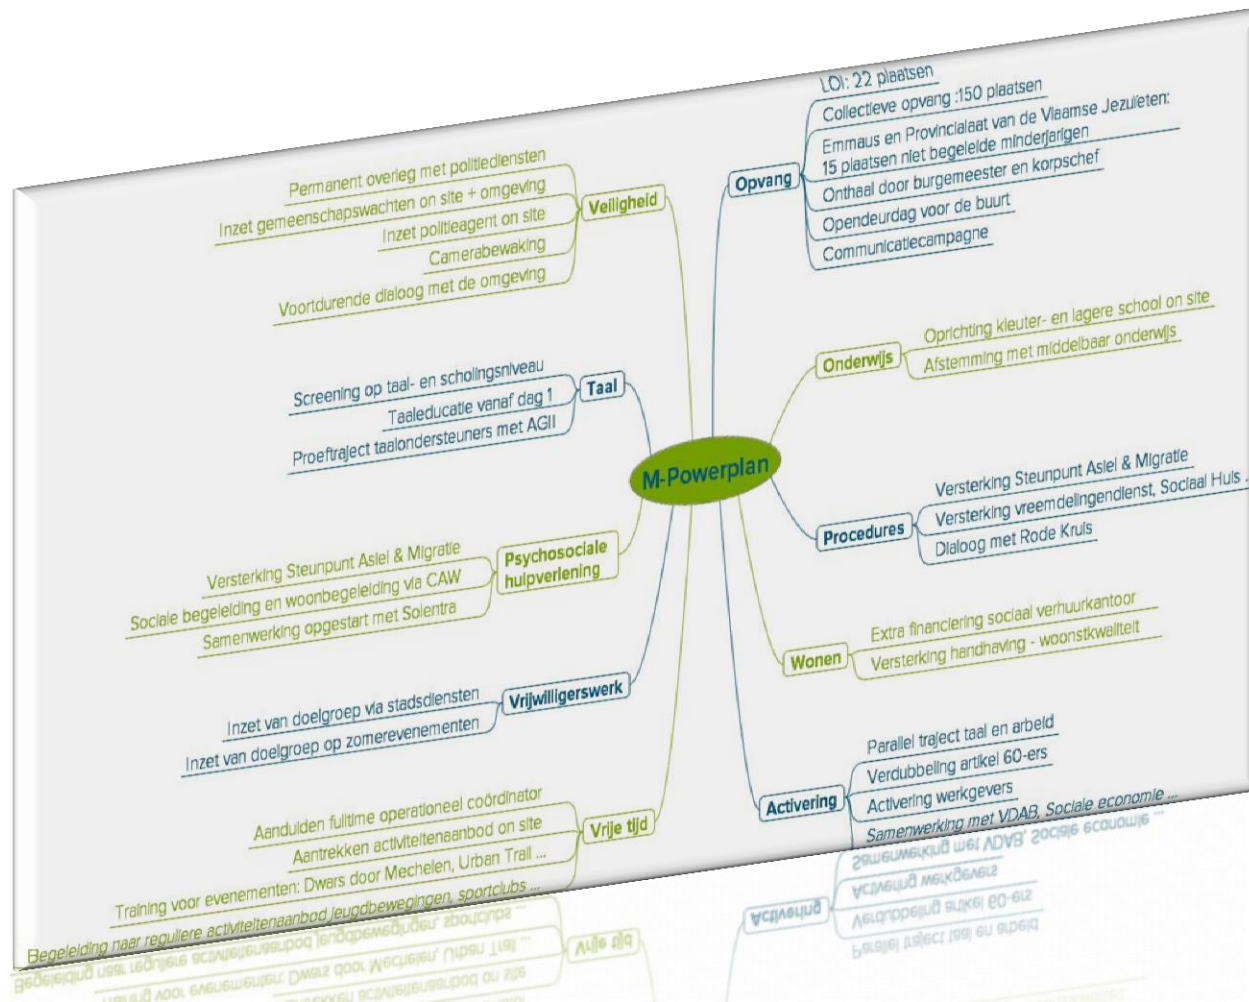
M-Powerplan

Veiligheid
Permanent overleg met politiediensten
Inzet gemeenschapswachten on site + omgeving
Inzet politieagent on site
Camerabewaking
Voortdurende dialoog met de omgeving

Taal
Screening op taal- en scholingsniveau
Taaleducatie vanaf dag 1
Proeftraject taalondersteuners met AGII

Psychosociale hulpverlening
Versterking Steunpunt Asiel & Migratie
Sociale begeleiding en woonbegeleiding via CAW
Samenwerking opgestart met Solentra

Vrijwilligerswerk
Inzet van doelgroep via stadsdiensten
Inzet van doelgroep op zomerevenementen

Vrije tijd
Aanduiden fulltime operationeel coördinator
Aantrekken activiteitenaanbod on site
Training voor evenementen: Dwars door Mechelen, Urban Trail ...
Begeleiding naar reguliere activiteitenaanbod jeugdbewegingen, sportclubs ...

Opvang
LOI: 22 plaatsen
Collectieve opvang :150 plaatsen
Emmaus en Provincialaat van de Vlaamse Jezuïeten: 15 plaatsen niet begeleide minderjarigen
Onthaal door burgemeester en korpschef
Opendeurdag voor de buurt
Communicatiecampagne

Onderwijs
Oprichting kleuter- en lagere school on site
Afstemming met middelbaar onderwijs

Procedures
Versterking Steunpunt Asiel & Migratie
Versterking vreemdelingendienst, Sociaal Huis ...
Dialoog met Rode Kruis

Wonen
Extra financiering sociaal verhuurkantoor
Versterking handhaving - woonstkwaliteit

Activering
Parallel traject taal en arbeid
Verdubbeling artikel 60-ers
Activering werkgevers
Samenwerking met VDAB, Sociale economie ...